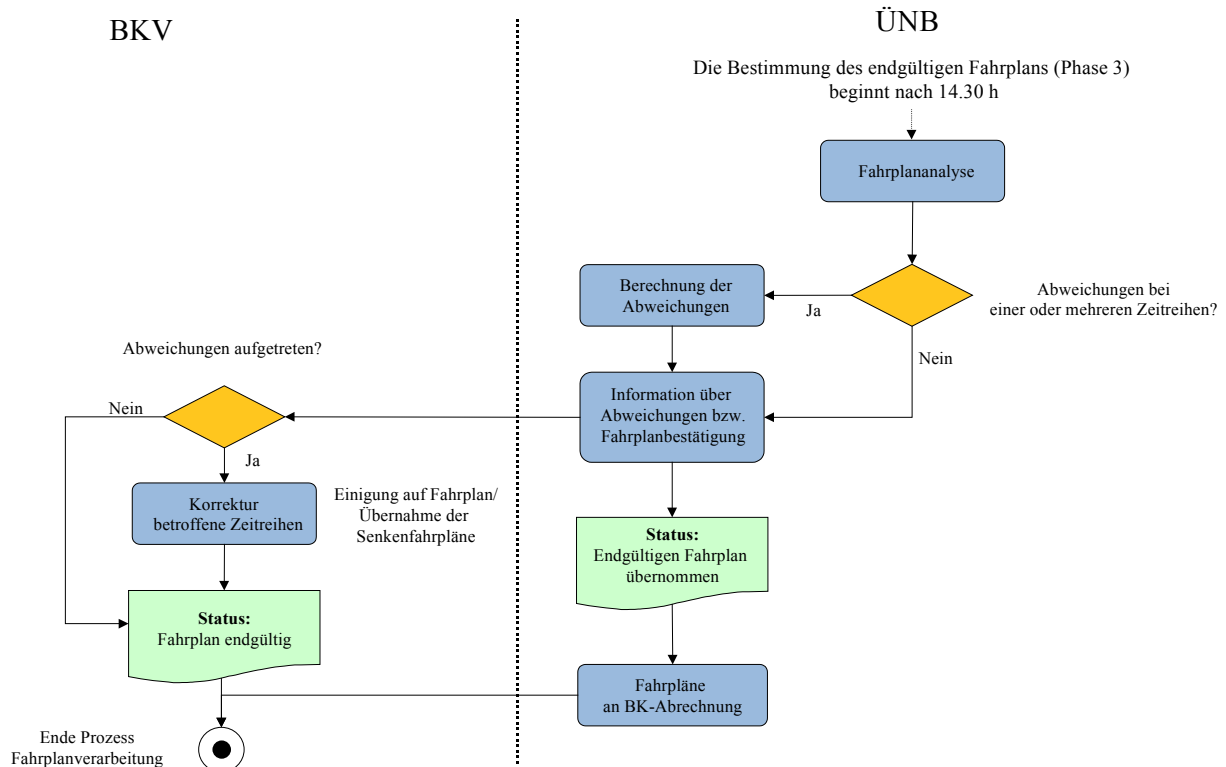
BKV

ÜNB

Die Bestimmung des endgültigen Fahrplans (Phase 3) beginnt nach 14.30 h

Fahrplananalyse

Abweichungen bei einer oder mehreren Zeitreihen?

Ja

Berechnung der Abweichungen

Nein

Abweichungen aufgetreten?

Nein

Information über Abweichungen bzw. Fahrplanbestätigung

Ja

Korrektur betroffene Zeitreihen

Einigung auf Fahrplan/ Übernahme der Senkenfahrpläne

**Status:** Endgültigen Fahrplan übernommen

**Status:** Fahrplan endgültig

Fahrpläne an BK-Abrechnung

Ende Prozess Fahrplanverarbeitung